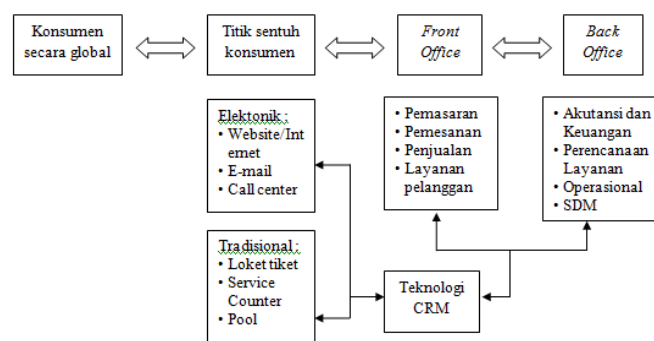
Konsumen secara global

Titik sentuh konsumen

*Front Office*

*Back Office*

Elektonik :
• Website/Internet
• E-mail
• Call center

• Pemasaran
• Pemesanan
• Penjualan
• Layanan pelanggan

• Akutansi dan Keuangan
• Perencanaan Layanan
• Operasional
• SDM

Tradisional :
• Loket tiket
• Service Counter
• Pool

Teknologi CRM